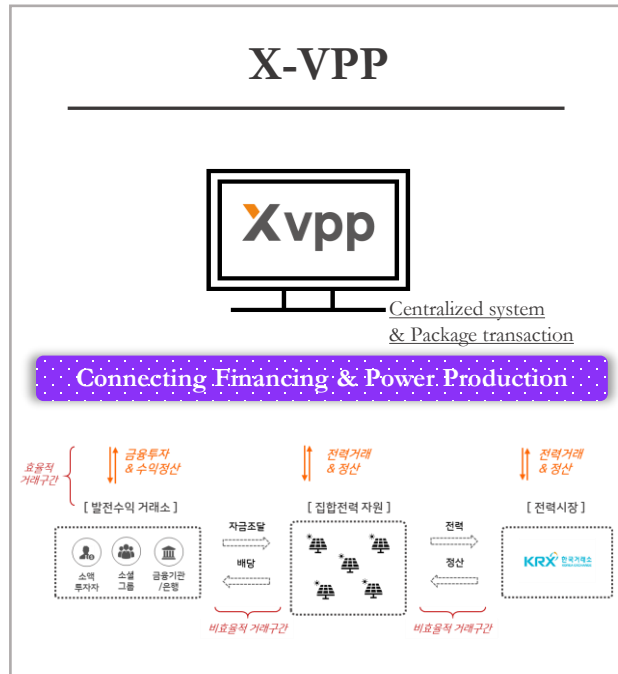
X-VPP

Xvpp

Centralized system
& Package transaction

Connecting Financing & Power Production

효율적 거래구간

금융투자 & 수익정산

전력거래 & 정산

전력거래 & 정산

[ 발전수익 거래소 ]

[ 집합전력 자원 ]

[ 전력시장 ]

소액 투자자

소셜 그룹

금융기관 /은행

자금조달

배당

전력

정산

KRX 한국거래소

비효율적 거래구간

비효율적 거래구간